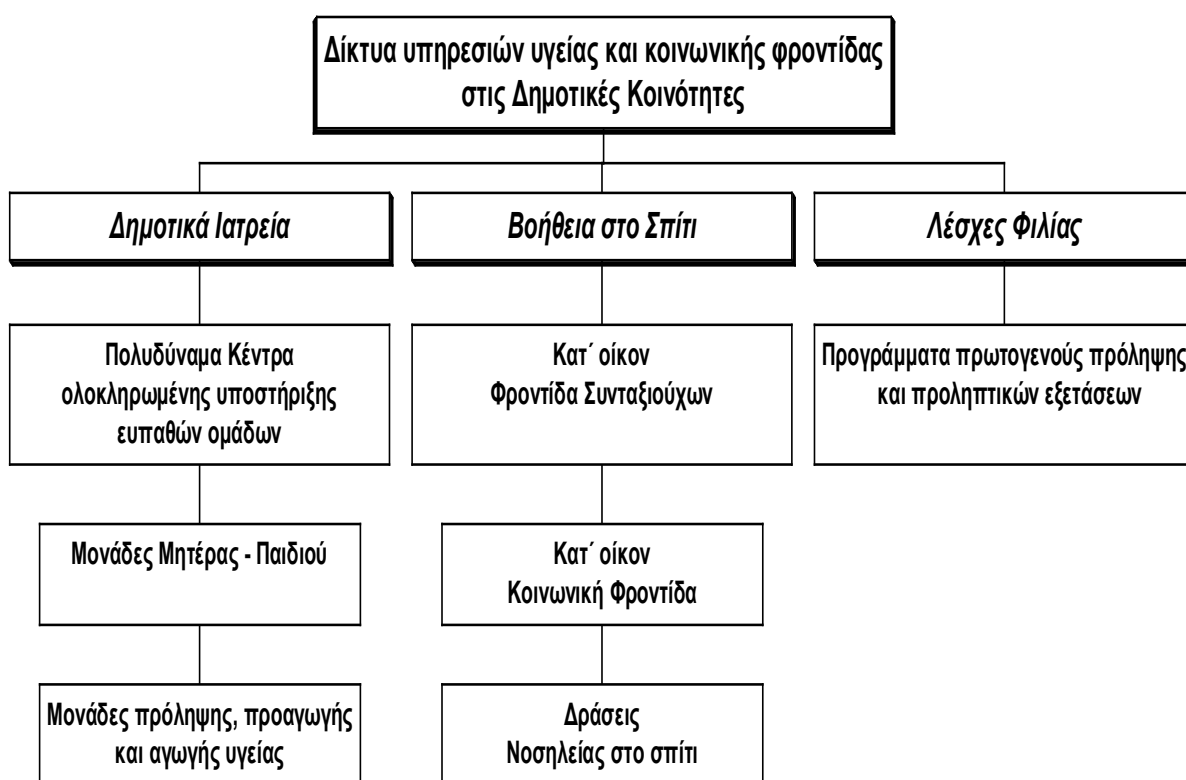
Δίκτυα υπηρεσιών υγείας και κοινωνικής φροντίδας στις Δημοτικές Κοινότητες

Δημοτικά Ιατρεία

Πολυδύναμα Κέντρα ολοκληρωμένης υποστήριξης ευπαθών ομάδων

Μονάδες Μητέρας - Παιδιού

Μονάδες πρόληψης, προαγωγής και αγωγής υγείας

Βοήθεια στο Σπίτι

Κατ΄ οίκον Φροντίδα Συνταξιούχων

Κατ΄ οίκον Κοινωνική Φροντίδα

Δράσεις Νοσηλείας στο σπίτι

Λέσχες Φιλίας

Προγράμματα πρωτογενούς πρόληψης και προληπτικών εξετάσεων